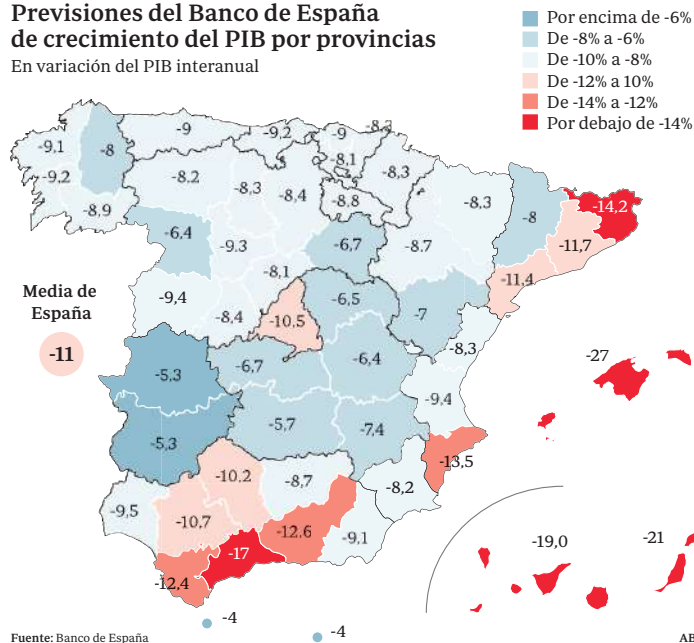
Previsiones del Banco de España de crecimiento del PIB por provincias

En variación del PIB interanual

Por encima de -6%
De -8% a -6%
De -10% a -8%
De -12% a 10%
De -14% a -12%
Por debajo de -14%

-9,1
-8
-9
-9,2
-9
-8,2
-9,2
-8,1
-8,3
-8,9
-8,2
-8,3
-8,4
-8,8
-8,3
-8
-14,2
-6,4
-9,3
-6,7
-8,7
-11,7
-8,1
-11,4
-9,4
-8,4
-10,5
-6,5
-7
-8,3
-27
-6,7
-6,4
-5,3
-9,4
-5,7
-7,4
-5,3
-13,5
-10,2
-8,7
-8,2
-9,5
-10,7
-12,6
-9,1
-19,0
-21
-17
-12,4
-4
-4

Media de España
-11

Fuente: Banco de España

AB